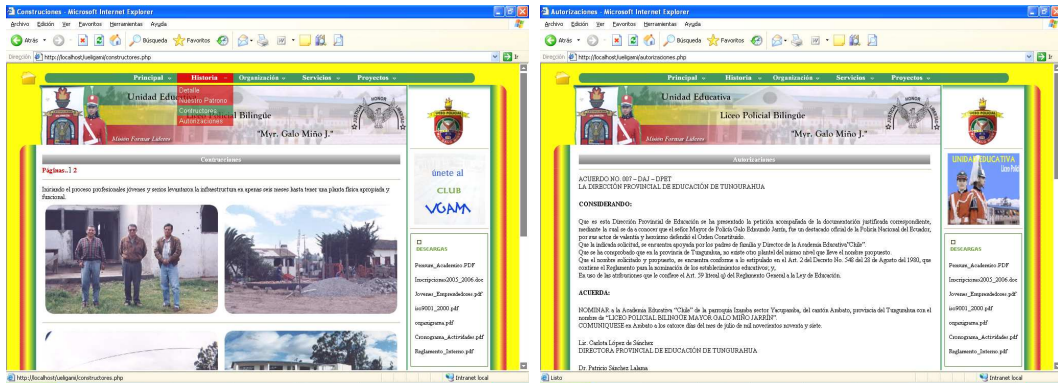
Construcciones - Microsoft Internet Explorer

Archivo Edición Ver Favoritos Herramientas Ayuda

Atrás Búsqueda Favoritos

Dirección http://localhost/ueligaraj/constructores.php

Ir

Principal Historia Organización Servicios Proyectos

Detalle
Nuestro Patrono
Constructores
Autorizaciones

Unidad Educativa
Policial Bilingüe
"Myr. Galo Miño J."
Misión Formar Líderes

Contrucciones

Páginas..1 2

Iniciando el proceso profesionales jóvenes y somos levantaron la infraestructura en apenas seis meses hasta tener una planta física apropiada y funcional.

únete al
CLUB
UGAM

DESCARGAS

Pensum_Academico.PDF
Inscripciones2005_2006.doc
Jovenes_Emprendedores.pdf
iso9001_2000.pdf
organigrama.pdf
Cronograma_Actividades.pdf
Reglamento_Interno.pdf

http://localhost/ueligaraj/constructores.php

Intranet local

Autorizaciones - Microsoft Internet Explorer

Archivo Edición Ver Favoritos Herramientas Ayuda

Atrás Búsqueda Favoritos

Dirección http://localhost/ueligaraj/autorizaciones.php

Ir

Principal Historia Organización Servicios Proyectos

Unidad Educativa
Liceo Policial Bilingüe
"Myr. Galo Miño J."
Misión Formar Líderes

Autorizaciones

ACUERDO NO. 007 – DAJ – DPET
LA DIRECCIÓN PROVINCIAL DE EDUCACIÓN DE TUNGURAHUA

CONSIDERANDO:

Que en esta Dirección Provincial de Educación se ha presentado la petición acompañada de la documentación justificada correspondiente, mediante la cual se da a conocer que el señor Mayor de Policía Galo Eduardo Jarrín, fue un destacado oficial de la Policía Nacional del Ecuador, por sus actos de valentía y heroísmo defendió el Orden Constituido.
Que la indicada solicitud, se encuentra apoyada por los padres de familia y Director de la Academia Educativa "Chile".
Que se ha comprobado que en la provincia de Tungurahua, no existe otro plantel del mismo nivel que lleve el nombre propuesto.
Que el nombre solicitado y propuesto, se encuentra conforme a lo estipulado en el Art. 2 del Decreto No. 548 del 28 de Agosto del 1980, que contiene el Reglamento para la nominación de los establecimientos educativos; y,
En uso de las atribuciones que le confiere el Art. 39 literal q) del Reglamento General a la Ley de Educación.

ACUERDA:

NOMINAR a la Academia Educativa "Chile" de la parroquia Izamba sector Yacupamba, del cantón Ambato, provincia del Tungurahua con el nombre de "LICEO POLICIAL BILINGÜE MAYOR GALO MIÑO JARRÍN".
COMUNIQUESE en Ambato a los catorce días del mes de julio de mil novecientos noventa y siete.

Lic. Carlota López de Sánchez
DIRECTORA PROVINCIAL DE EDUCACIÓN DE TUNGURAHUA

Dr. Patricio Sánchez Lalama

UNIDAD EDUCATIVA
Liceo Policial

DESCARGAS

Pensum_Academico.PDF
Inscripciones2005_2006.doc
Jovenes_Emprendedores.pdf
iso9001_2000.pdf
organigrama.pdf
Cronograma_Actividades.pdf
Reglamento_Interno.pdf

Listo

Intranet local